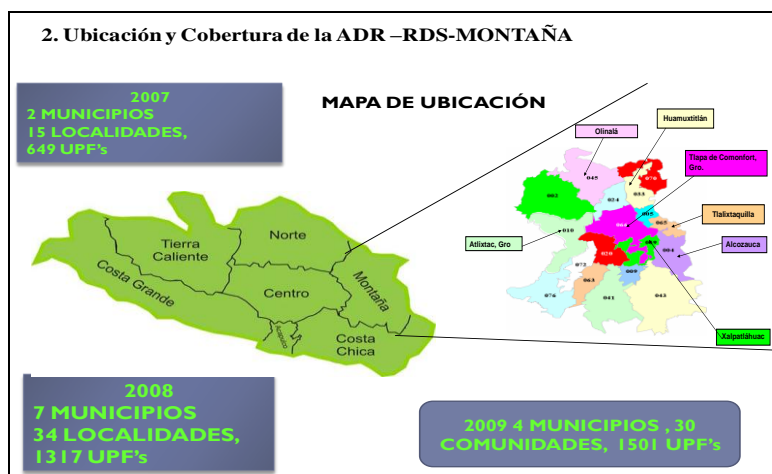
2. Ubicación y Cobertura de la ADR –RDS-MONTAÑA

2007
2 MUNICIPIOS
15 LOCALIDADES,
649 UPF's

MAPA DE UBICACIÓN

Tierra Caliente
Norte
Costa Grande
Centro
Montaña
Acapulco
Costa Chica

Olinalá
Huamuxtitlán
Tlapa de Comonfort, Gro.
Tlalixtaquilla
Alcozauca
Atlixtac, Gro
Xalpatláhuac

045
070
002
024
033
005
010
028
066
065
004
072
009
063
076
041
043

2008
7 MUNICIPIOS
34 LOCALIDADES,
1317 UPF's

2009 4 MUNICIPIOS , 30 COMUNIDADES, 1501 UPF's